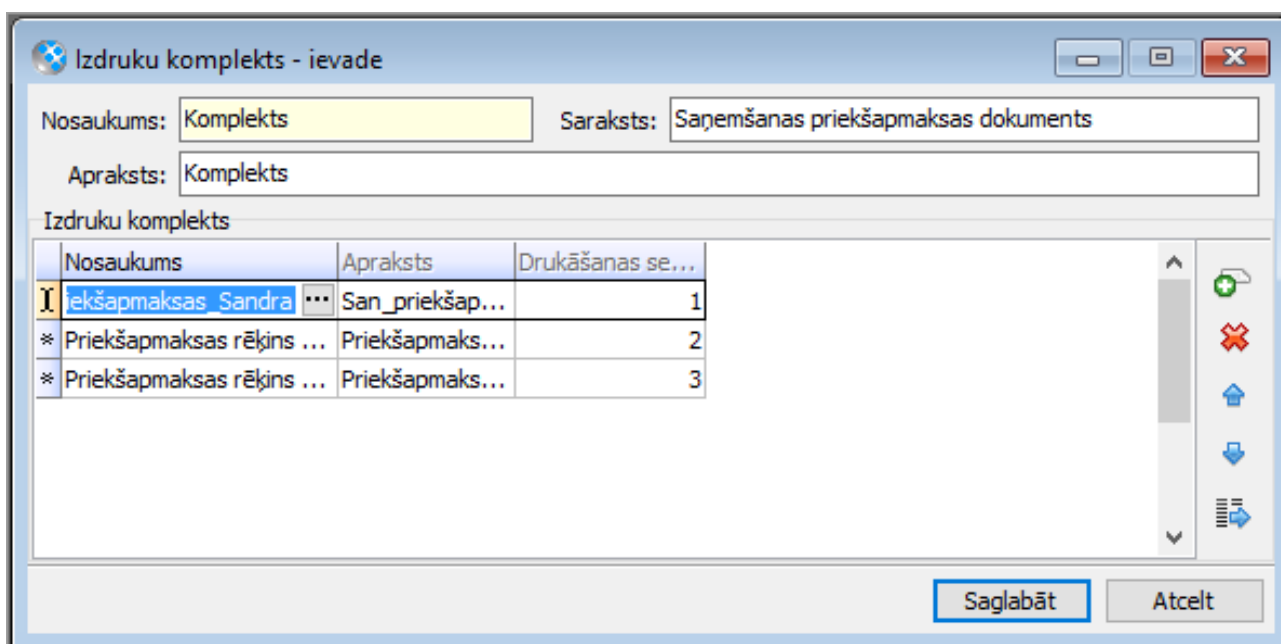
Izdruku komplekts - ievade

Nosaukums: Komplekts

Saraksts: Saņemšanas priekšapmaksas dokuments

Apraksts: Komplekts

Izdruku komplekts

| | Nosaukums | Apraksts | Drukāšanas se... |
|---|---|---|---|
| I | iekšapmaksas_Sandra ... | San_priekšap... | 1 |
| * | Priekšapmaksas rēķins ... | Priekšapmaks... | 2 |
| * | Priekšapmaksas rēķins ... | Priekšapmaks... | 3 |

Saglabāt

Atcelt